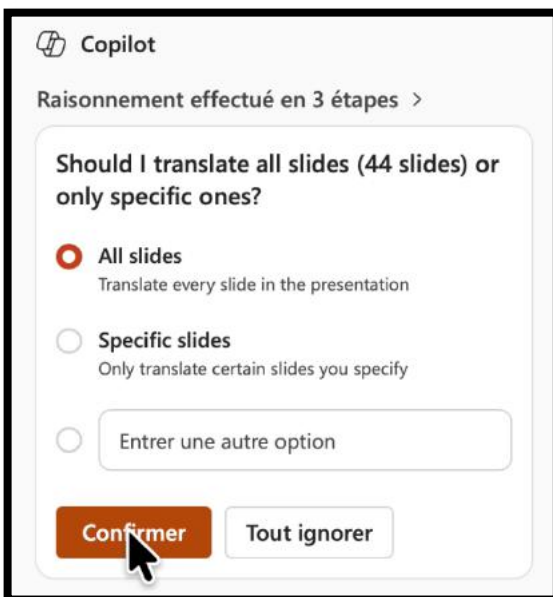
Copilot

Raisonnement effectué en 3 étapes >

Should I translate all slides (44 slides) or only specific ones?

All slides
Translate every slide in the presentation

Specific slides
Only translate certain slides you specify

Entrer une autre option

Confirmer

Tout ignorer